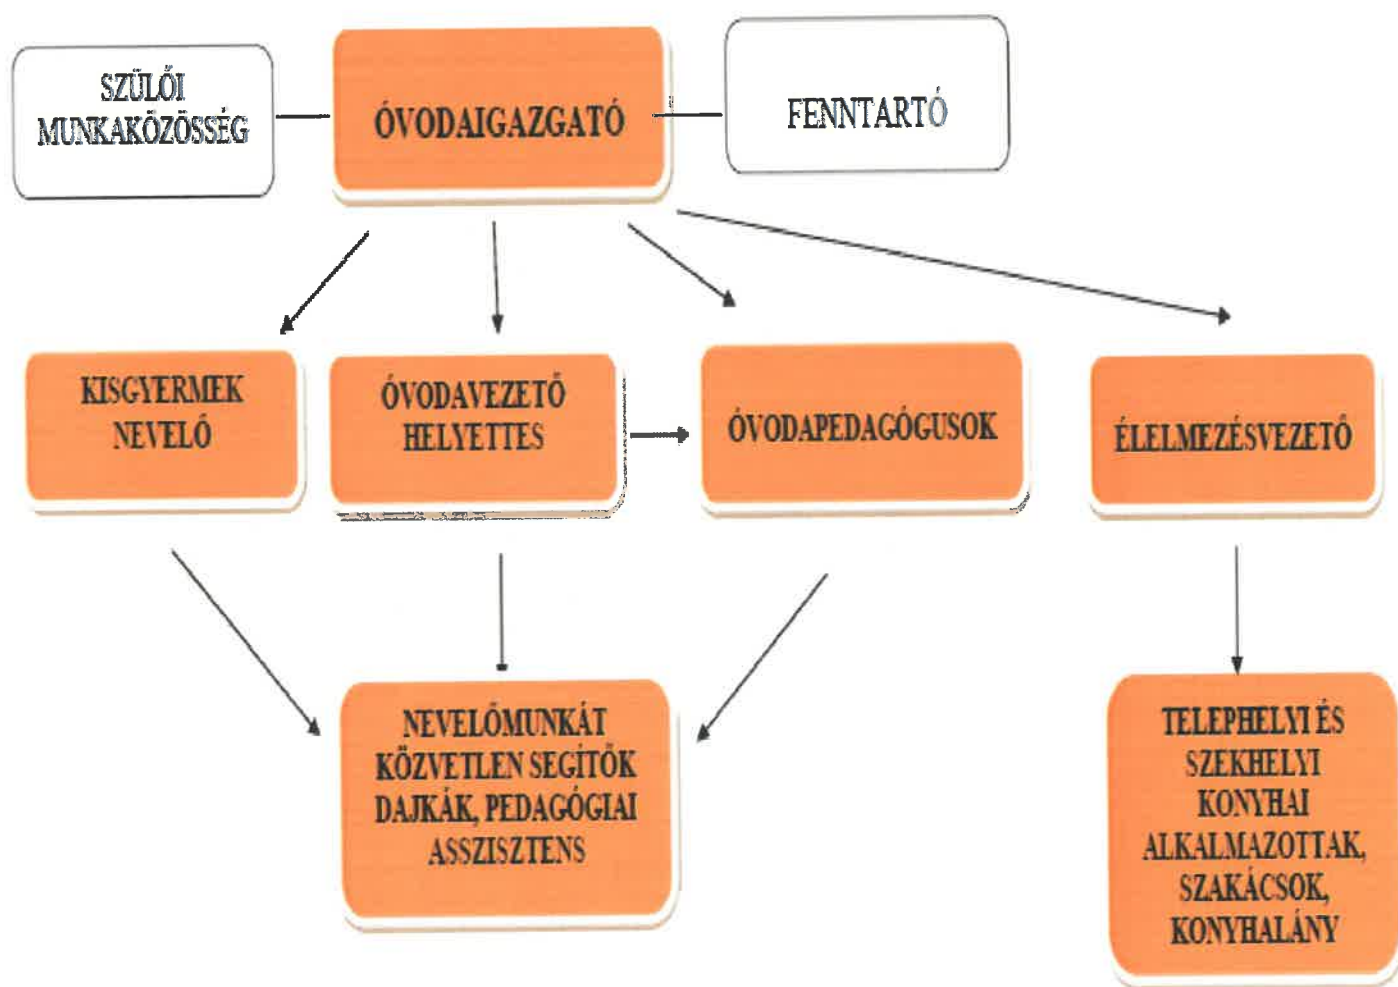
SZÜLŐI MUNKAKÖZÖSSÉG

ÓVODAIGAZGATÓ

FENNTARTÓ

KISGYERMEK NEVELŐ

ÓVODAVEZETŐ HELYETTES

ÓVODAPEDAGÓGUSOK

ÉLELMEZÉSVEZETŐ

NEVELŐMUNKÁT KÖZVETLEN SEGÍTŐK DAJKÁK, PEDAGÓGIAI ASSZISZTENS

TELEPHELYI ÉS SZÉKHELYI KONYHAI ALKALMAZOTTAK, SZAKÁCSOK, KONYHALÁNY